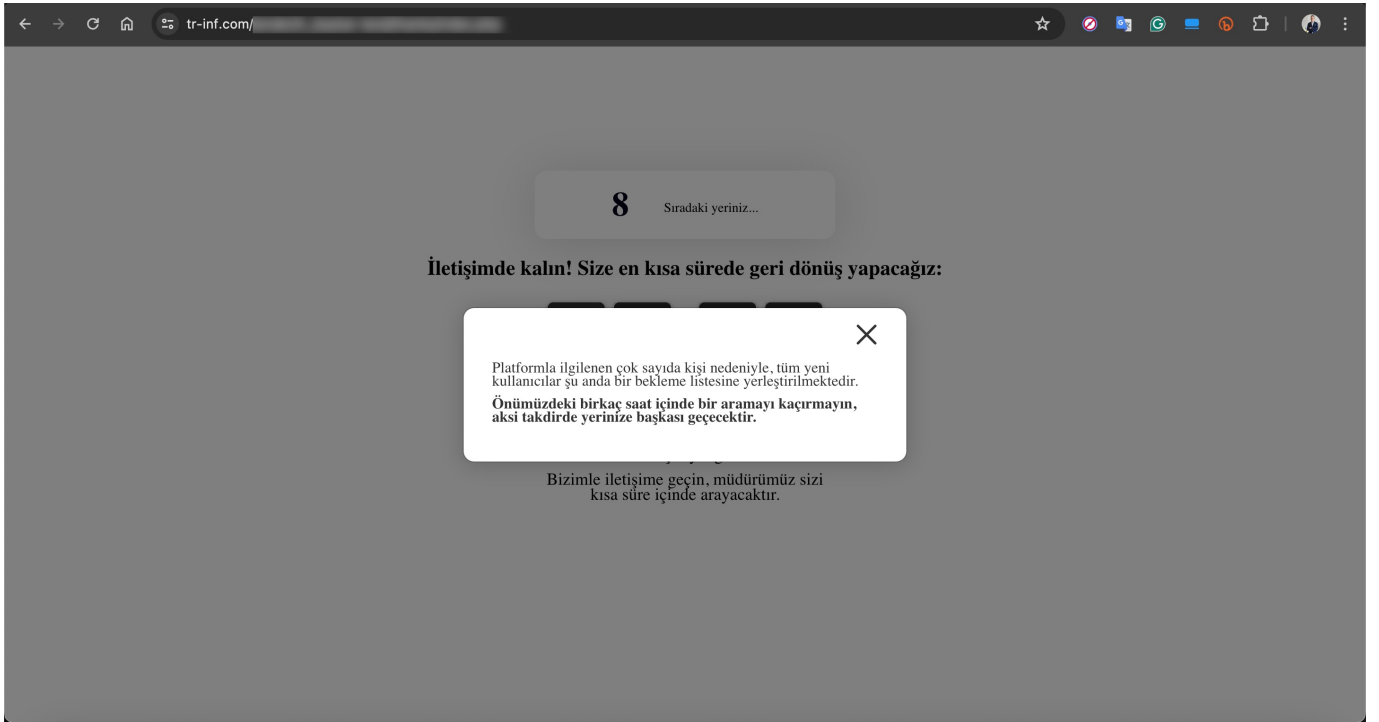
tr-inf.com/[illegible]

8 Sıradaki yeriniz...

İletişimde kalın! Size en kısa sürede geri dönüş yapacağız:

×

Platformla ilgilenen çok sayıda kişi nedeniyle, tüm yeni kullanıcılar şu anda bir bekleme listesine yerleştirilmektedir.

**Önümüzdeki birkaç saat içinde bir aramayı kaçırmayın, aksi takdirde yerinize başkası geçecektir.**

Bizimle iletişime geçin, müdürümüz sizi kısa süre içinde arayacaktır.